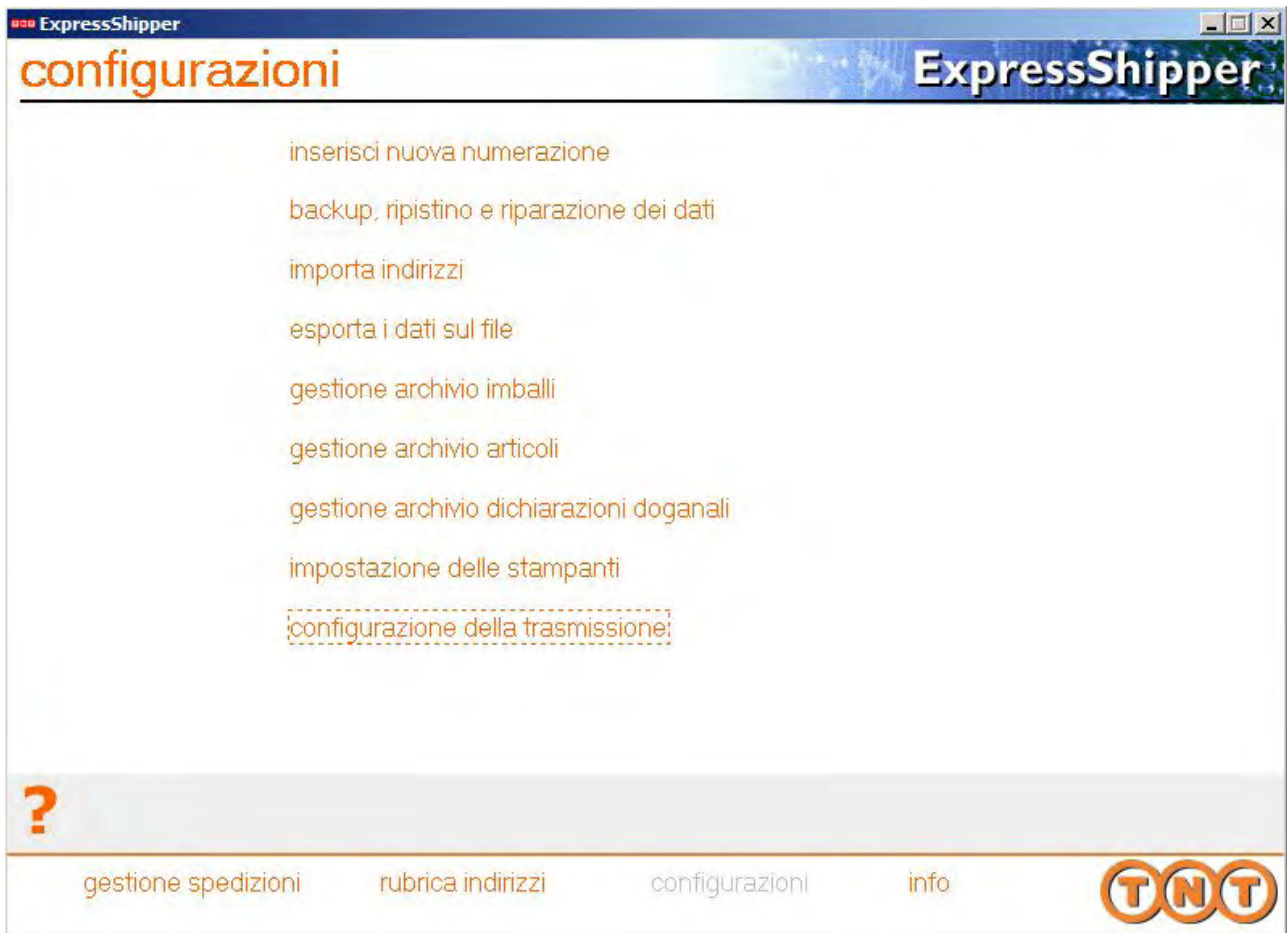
ExpressShipper

configurazioni

ExpressShipper

inserisci nuova numerazione

backup, ripistino e riparazione dei dati

importa indirizzi

esporta i dati sul file

gestione archivio imballi

gestione archivio articoli

gestione archivio dichiarazioni doganali

impostazione delle stampanti

configurazione della trasmissione

?

gestione spedizioni    rubrica indirizzi    configurazioni    info

TNT